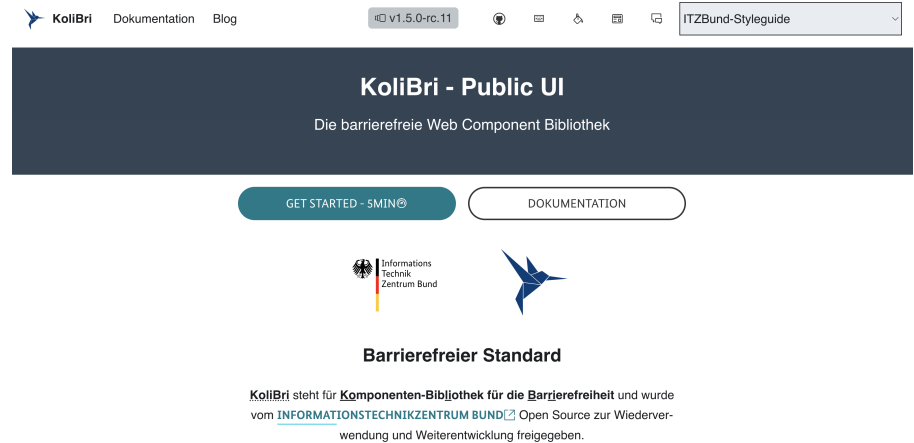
KoliBri Dokumentation Blog v1.5.0-rc.11 ITZBund-Styleguide

KoliBri - Public UI

Die barrierefreie Web Component Bibliothek

GET STARTED - 5MIN

DOKUMENTATION

Informations Technik Zentrum Bund

Barrierefreier Standard

KoliBri steht für Komponenten-Bibliothek für die Barrierefreiheit und wurde vom INFORMATIONSTECHNIKZENTRUM BUND Open Source zur Wiederverwendung und Weiterentwicklung freigegeben.